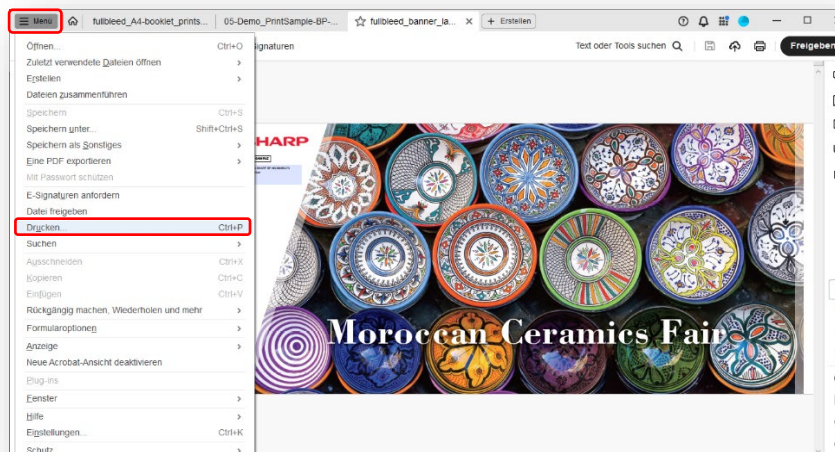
Menü | fullbleed_A4-booklet_prints... | 05-Demo_PrintSample-BP-... | fullbleed_banner_la... | + Erstellen

Signaturen

Text oder Tools suchen

Freigeben

Öffnen... Ctrl+O
Zuletzt verwendete Dateien öffnen
Erstellen
Dateien zusammenführen
Speichern Ctrl+S
Speichern unter... Shift+Ctrl+S
Speichern als Sonstiges
Eine PDF exportieren
Mit Passwort schützen
E-Signaturen anfordern
Datei freigeben
Drucken... Ctrl+P
Suchen
Ausschneiden Ctrl+X
Kopieren Ctrl+C
Einfügen Ctrl+V
Rückgängig machen, Wiederholen und mehr
Formularoptionen
Anzeige
Neue Acrobat-Ansicht deaktivieren
Plug-ins
Fenster
Hilfe
Einstellungen... Ctrl+K
Schutz

SHARP

Moroccan Ceramics Fair